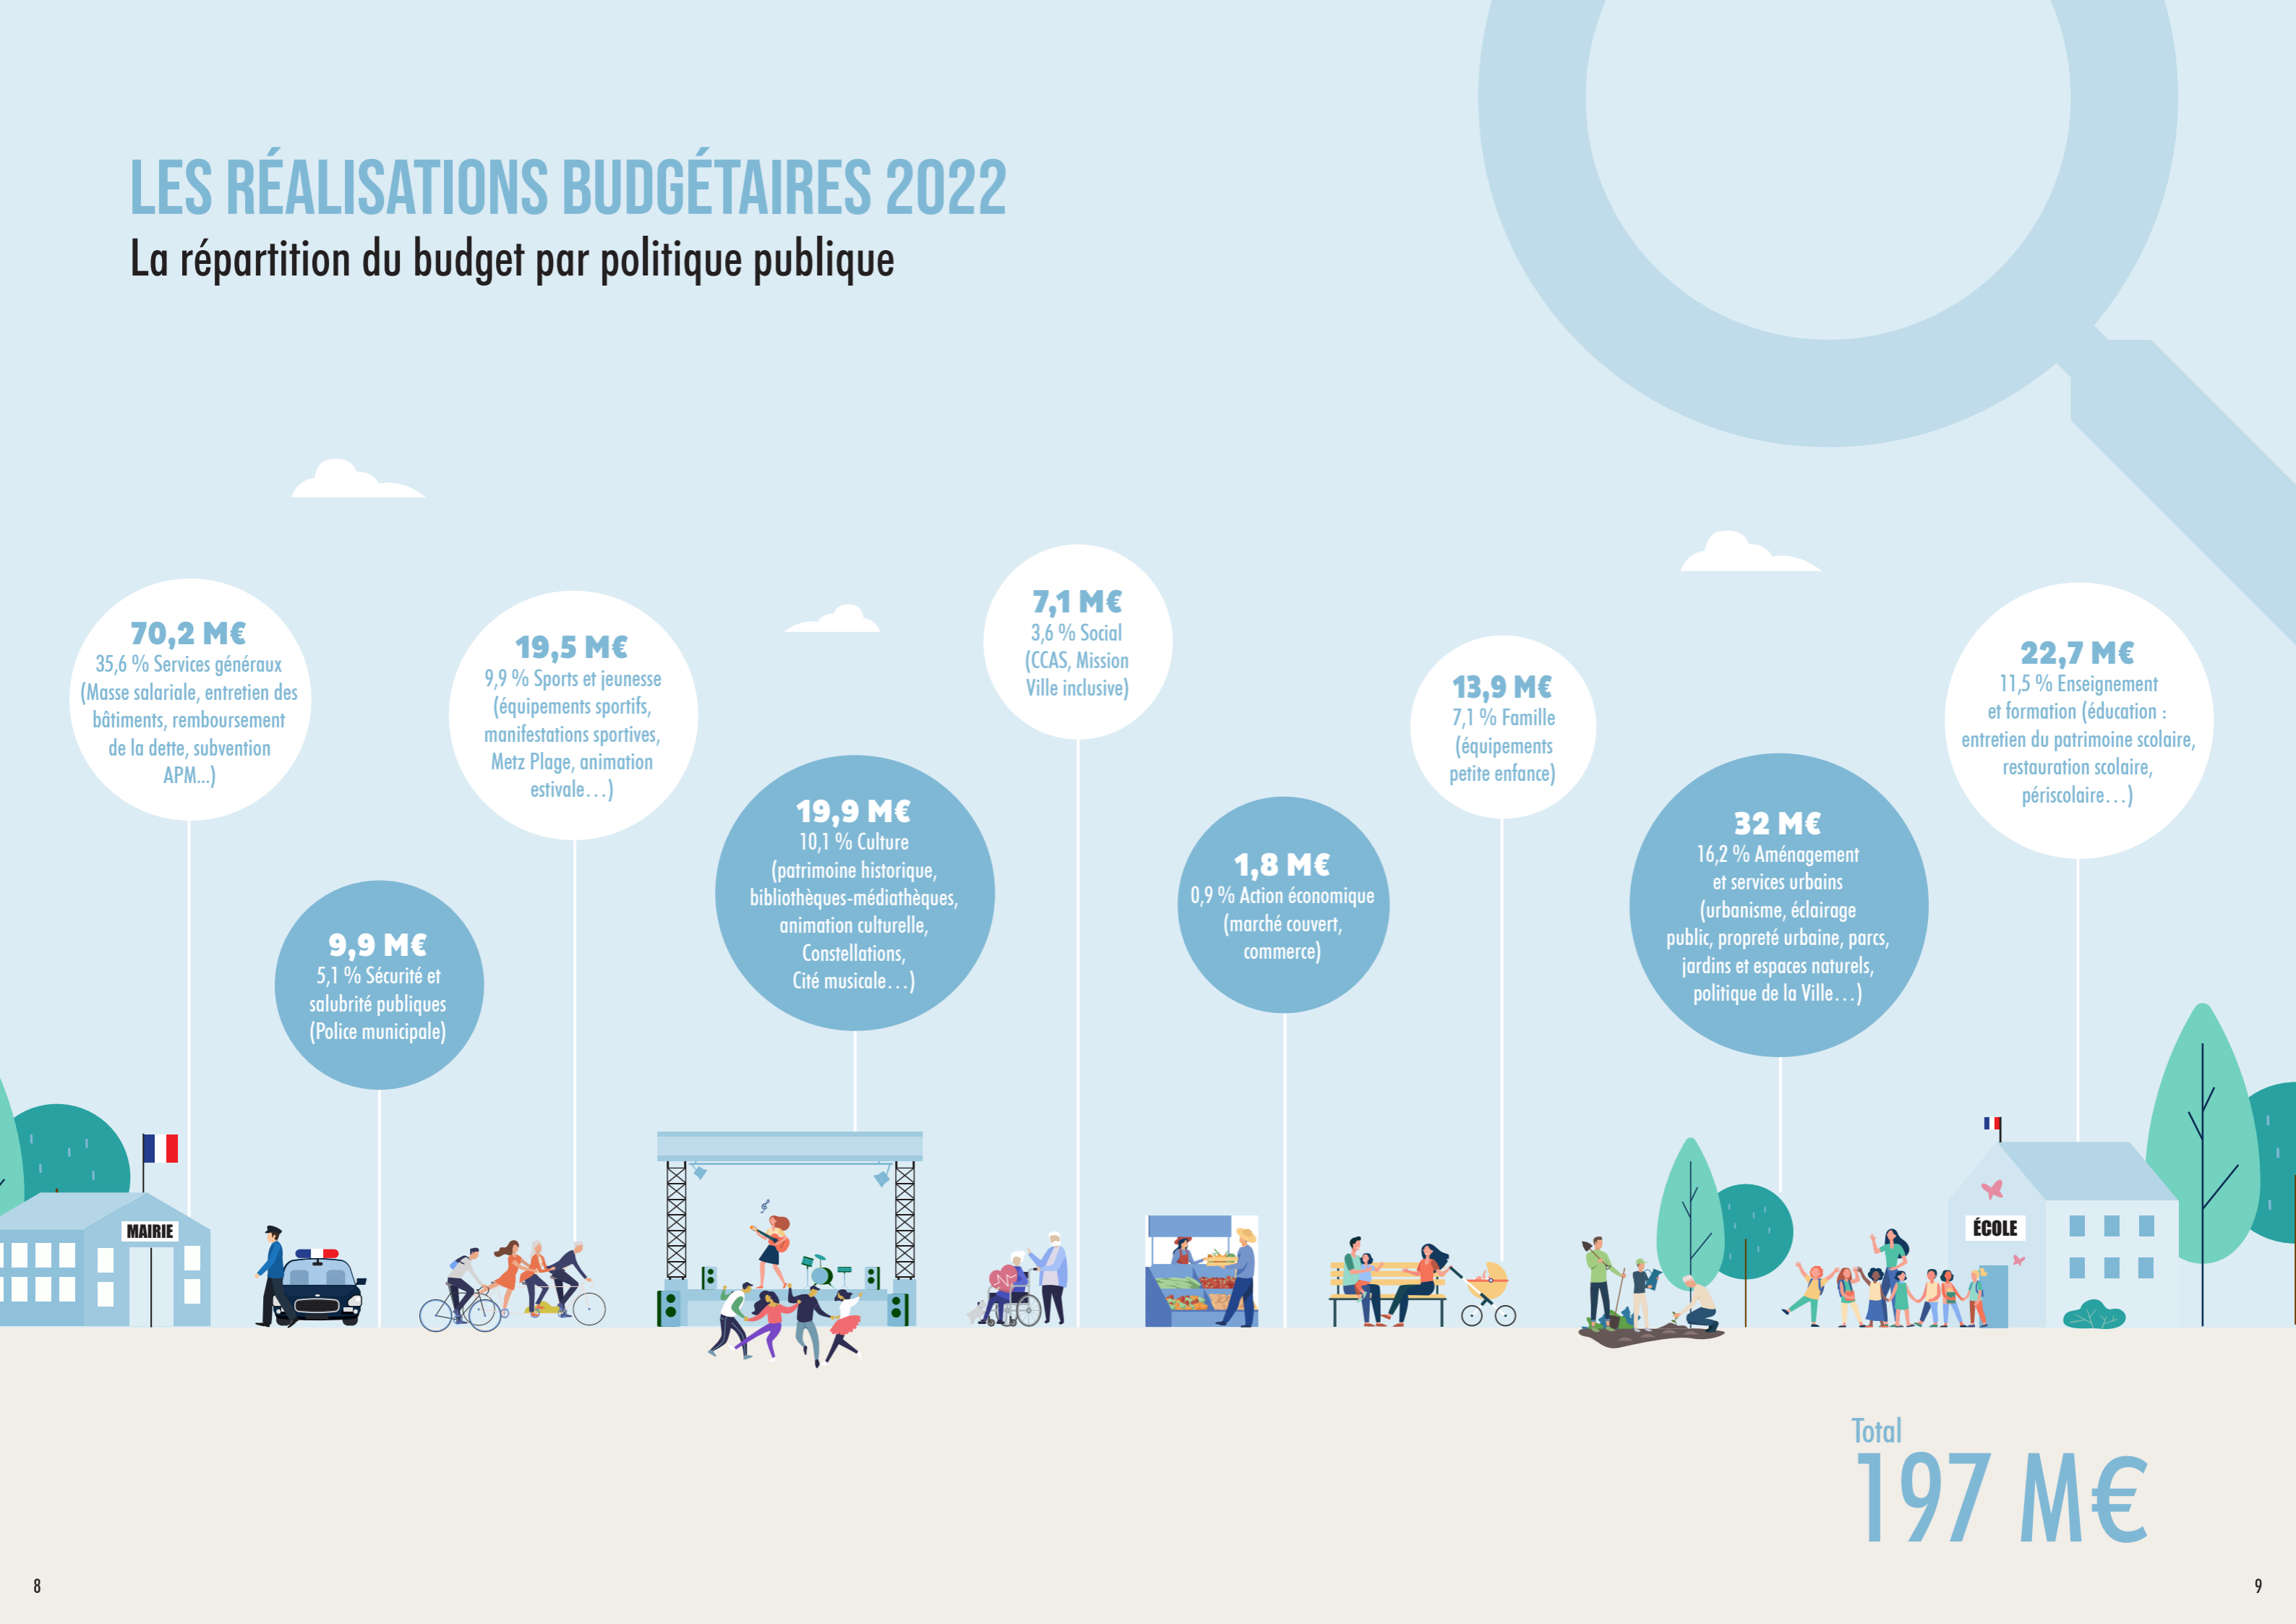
LES RÉALISATIONS BUDGÉTAIRES 2022

La répartition du budget par politique publique

70,2 M€
35,6 % Services généraux (Masse salariale, entretien des bâtiments, remboursement de la dette, subvention APM...)

9,9 M€
5,1 % Sécurité et salubrité publiques (Police municipale)

19,5 M€
9,9 % Sports et jeunesse (équipements sportifs, manifestations sportives, Metz Plage, animation estivale…)

19,9 M€
10,1 % Culture (patrimoine historique, bibliothèques-médiathèques, animation culturelle, Constellations, Cité musicale…)

7,1 M€
3,6 % Social (CCAS, Mission Ville inclusive)

1,8 M€
0,9 % Action économique (marché couvert, commerce)

13,9 M€
7,1 % Famille (équipements petite enfance)

32 M€
16,2 % Aménagement et services urbains (urbanisme, éclairage public, propreté urbaine, parcs, jardins et espaces naturels, politique de la Ville…)

22,7 M€
11,5 % Enseignement et formation (éducation : entretien du patrimoine scolaire, restauration scolaire, périscolaire…)

MAIRIE

ÉCOLE

Total
197 M€

8

9